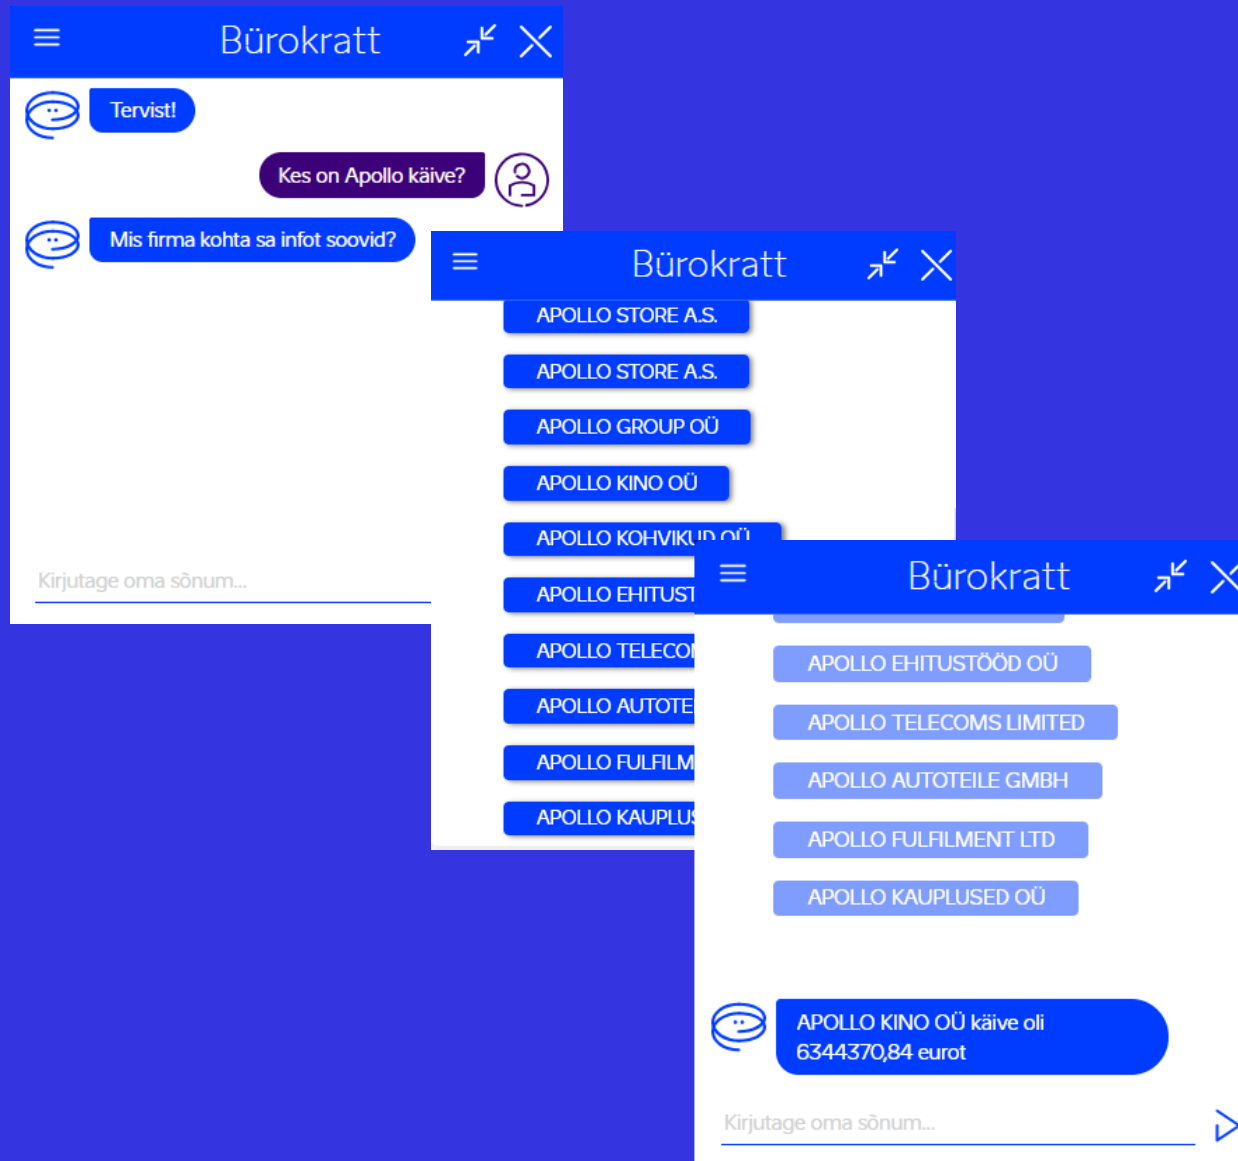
Bürokratt

Tervist!

Kes on Apollo käive?

Mis firma kohta sa infot soovid?

Kirjutage oma sõnum...

Bürokratt

APOLLO STORE A.S.

APOLLO STORE A.S.

APOLLO GROUP OÜ

APOLLO KINO OÜ

APOLLO KOHVIK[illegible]

APOLLO EHITUST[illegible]

APOLLO TELECO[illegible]

APOLLO AUTOTE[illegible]

APOLLO FULFILM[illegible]

APOLLO KAUPLU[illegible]

Bürokratt

APOLLO EHITUSTÖÖD OÜ

APOLLO TELECOMS LIMITED

APOLLO AUTOTEILE GMBH

APOLLO FULFILMENT LTD

APOLLO KAUPLUSED OÜ

APOLLO KINO OÜ käive oli 6344370,84 eurot

Kirjutage oma sõnum...